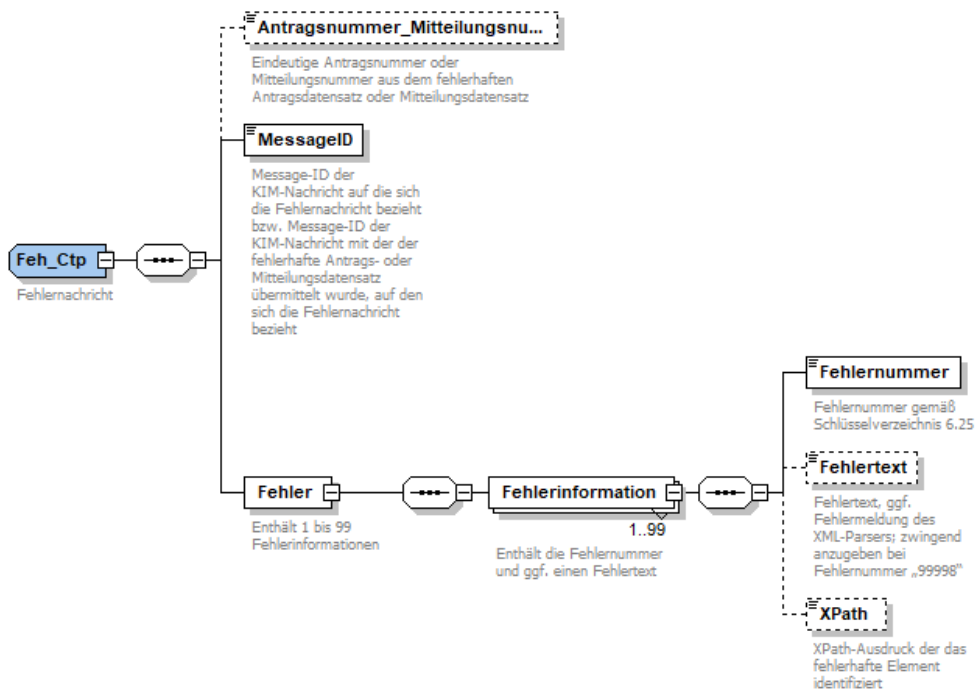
Antragsnummer_Mitteilungsnu...

Eindeutige Antragsnummer oder Mitteilungsnummer aus dem fehlerhaften Antragsdatensatz oder Mitteilungsdatensatz

MessageID

Message-ID der KIM-Nachricht auf die sich die Fehlernachricht bezieht bzw. Message-ID der KIM-Nachricht mit der der fehlerhafte Antrags- oder Mitteilungsdatensatz übermittelt wurde, auf den sich die Fehlernachricht bezieht

Feh_Ctp

Fehlernachricht

Fehlernummer

Fehlernummer gemäß Schlüsselverzeichnis 6.25

Fehler

Enthält 1 bis 99 Fehlerinformationen

Fehlerinformation

1..99

Enthält die Fehlernummer und ggf. einen Fehlertext

Fehlertext

Fehlertext, ggf. Fehlermeldung des XML-Parsers; zwingend anzugeben bei Fehlernummer „99998"

XPath

XPath-Ausdruck der das fehlerhafte Element identifiziert